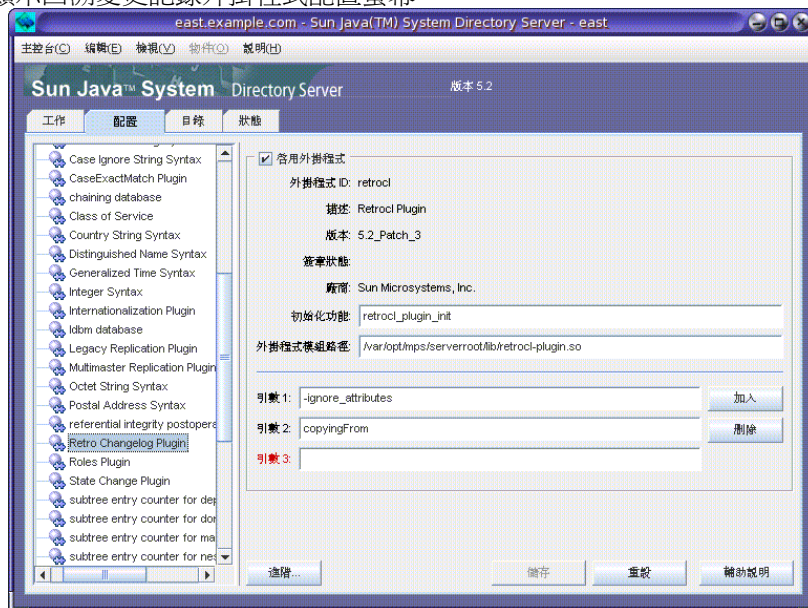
east.example.com - Sun Java(TM) System Directory Server - east

主控台(C) 編輯(E) 檢視(V) 物件(O) 說明(H)

Sun Java™ System Directory Server

版本 5.2

工作 配置 目錄 狀態

Case Ignore String Syntax
CaseExactMatch Plugin
chaining database
Class of Service
Country String Syntax
Distinguished Name Syntax
Generalized Time Syntax
Integer Syntax
Internationalization Plugin
ldbm database
Legacy Replication Plugin
Multimaster Replication Plugin
Octet String Syntax
Postal Address Syntax
referential integrity postopera
Retro Changelog Plugin
Roles Plugin
State Change Plugin
subtree entry counter for dep
subtree entry counter for dor
subtree entry counter for ma
subtree entry counter for nes

啟用外掛程式

外掛程式 ID: retrocl

描述: Retrocl Plugin

版本: 5.2_Patch_3

簽章狀態:

廠商: Sun Microsystems, Inc.

初始化功能: retrocl_plugin_init

外掛程式模組路徑: /var/opt/mps/serverroot/lib/retrocl-plugin.so

引數 1: -ignore_attributes

引數 2: copyingFrom

引數 3:

加入

刪除

進階...

儲存

重設

輔助說明